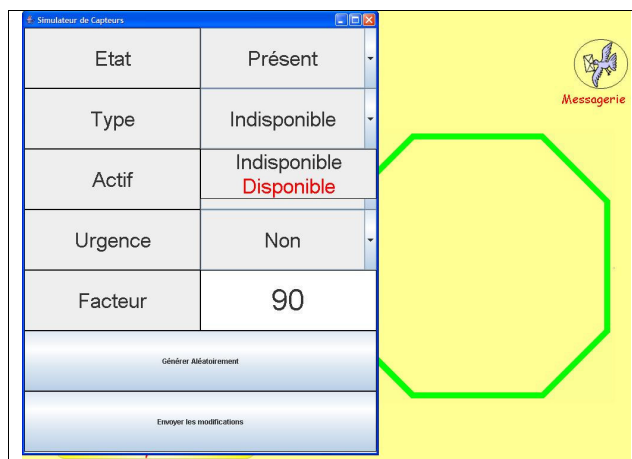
Simulateur de Capteurs

Messagerie

| | |
|---|---|
| Etat | Présent |
| Type | Indisponible |
| Actif | Indisponible Disponible |
| Urgence | Non |
| Facteur | 90 |

Générer Aléatoirement

Envoyer les modifications